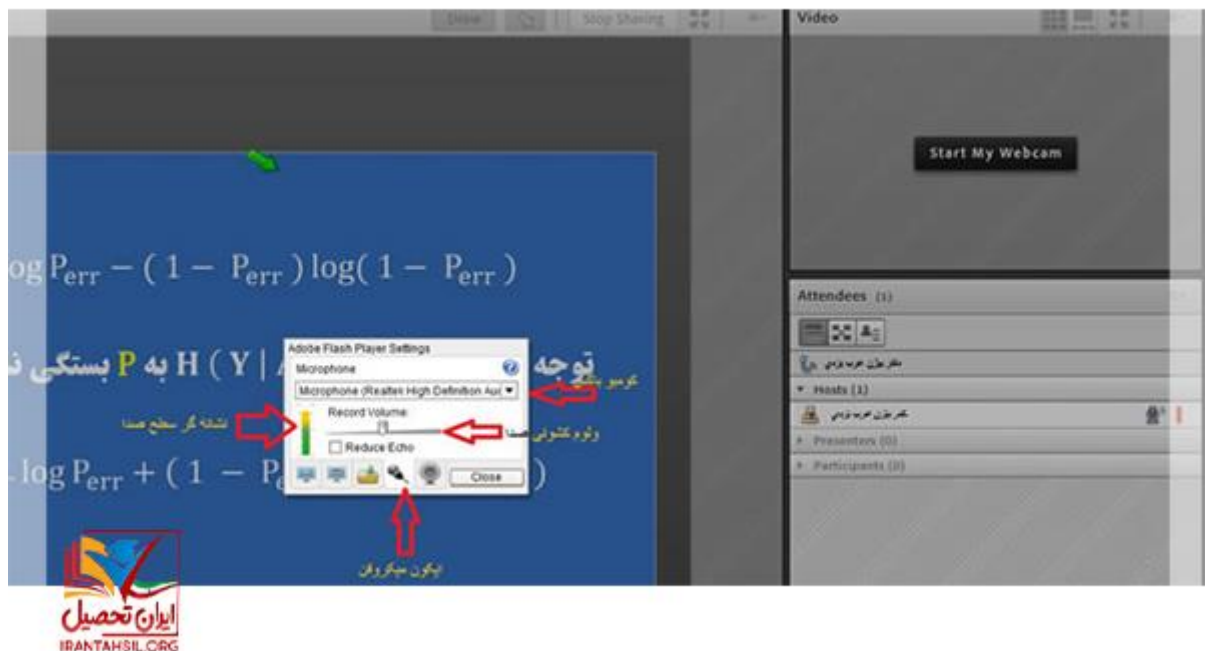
Draw | Stop Sharing

Video

Start My Webcam

$\log P_{err} - (1 - P_{err}) \log(1 - P_{err})$

توجه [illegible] H ( Y | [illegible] به P بستگی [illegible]

$\log P_{err} + (1 - P$ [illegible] $)$

Adobe Flash Player Settings

Microphone

Microphone (Realtek High Definition Au

Record Volume:

Reduce Echo

Close

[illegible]

نشانه گر سطح صدا

ولوم کنترلی صدا

ایکون میکروفن

Attendees (1)

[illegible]

Hosts (1)

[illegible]

Presenters (0)

Participants (0)

ایران تحصیل
IRANTAHSIL.ORG